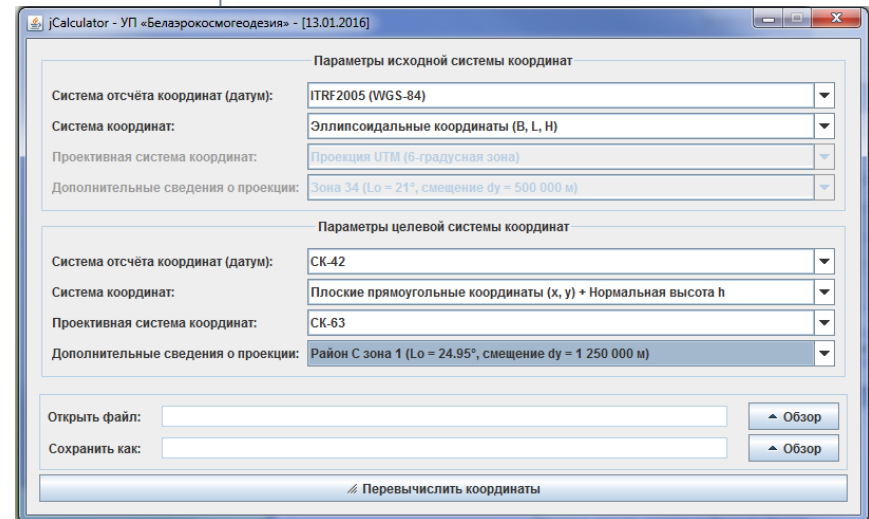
jCalculator - УП «Белаэрокосмогеодезия» - [13.01.2016]

Параметры исходной системы координат

Система отсчёта координат (датум): ITRF2005 (WGS-84)

Система координат: Эллипсоидальные координаты (B, L, H)

Проективная система координат: Проекция UTM (6-градусная зона)

Дополнительные сведения о проекции: Зона 34 (Lo = 21°, смещение dy = 500 000 м)

Параметры целевой системы координат

Система отсчёта координат (датум): СК-42

Система координат: Плоские прямоугольные координаты (x, y) + Нормальная высота h

Проективная система координат: СК-63

Дополнительные сведения о проекции: Район C зона 1 (Lo = 24.95°, смещение dy = 1 250 000 м)

Открыть файл:
Обзор

Сохранить как:
Обзор

Перевычислить координаты